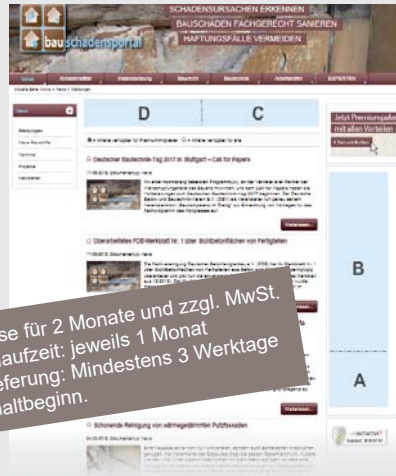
bauschadensportal

SCHADENSURSACHEN ERKENNEN
BAUSCHÄDEN FACHGERECHT SANIEREN
HAFTUNGSFÄLLE VERMEIDEN

Jetzt Premiumpaket mit allen Vorteilen

D

C

B

A

Deutscher Bautechnik-Tag 2017 in Stuttgart – Call for Papers

Überarbeitetes FDB-Merkblatt Nr. 1 über Stirnbetonflächen von Fertigteilen

Schonende Reinigung von wärmegedämmten Putzfassaden

Weiterlesen

se für 2 Monate und zzgl. MwSt.
aufzeit: jeweils 1 Monat
eferung: Mindestens 3 Werktage
altbeginn.